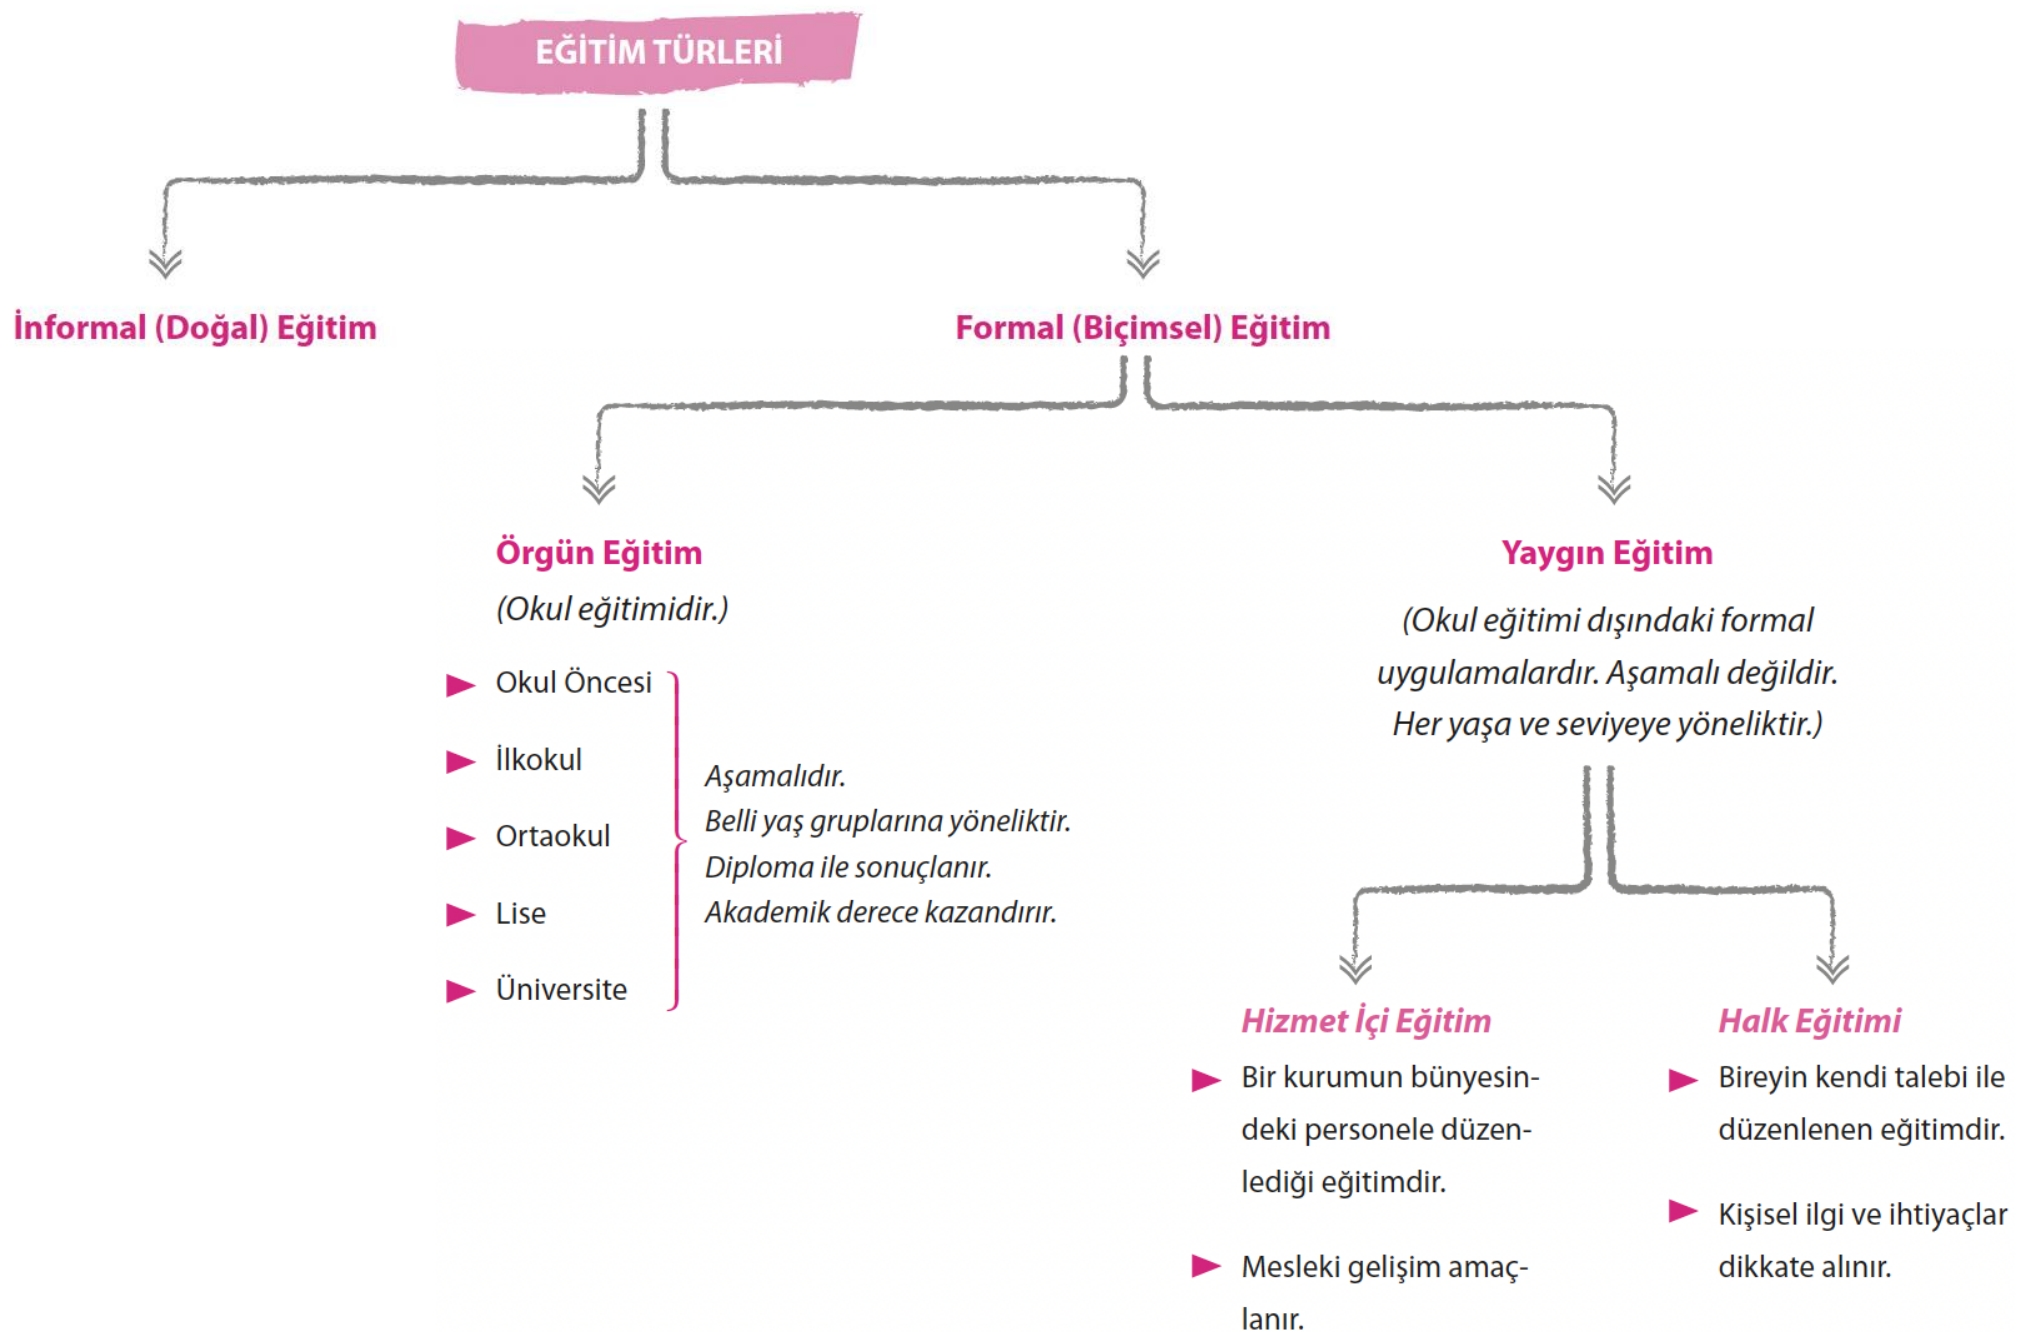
EĞİTİM TÜRLERİ

İnformal (Doğal) Eğitim

Formal (Biçimsel) Eğitim

Örgün Eğitim
(Okul eğitimidir.)

Okul Öncesi
İlkokul
Ortaokul
Lise
Üniversite

Aşamalıdır.
Belli yaş gruplarına yöneliktir.
Diploma ile sonuçlanır.
Akademik derece kazandırır.

Yaygın Eğitim
(Okul eğitimi dışındaki formal uygulamalardır. Aşamalı değildir. Her yaşa ve seviyeye yöneliktir.)

Hizmet İçi Eğitim
Bir kurumun bünyesindeki personele düzenlediği eğitimdir.
Mesleki gelişim amaçlanır.

Halk Eğitimi
Bireyin kendi talebi ile düzenlenen eğitimdir.
Kişisel ilgi ve ihtiyaçlar dikkate alınır.